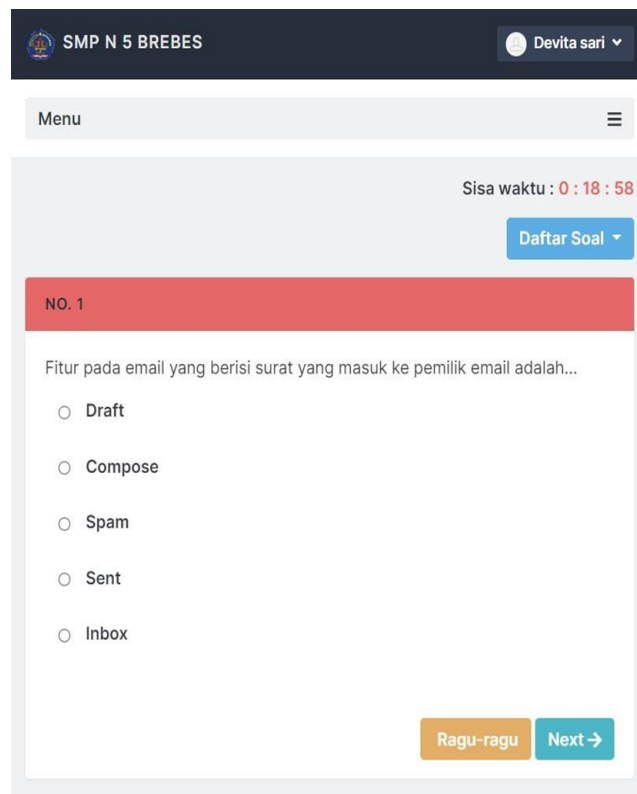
SMP N 5 BREBES

Devita sari

Menu

Sisa waktu : 0 : 18 : 58

Daftar Soal

NO. 1

Fitur pada email yang berisi surat yang masuk ke pemilik email adalah...

Draft

Compose

Spam

Sent

Inbox

Ragu-ragu

Next →